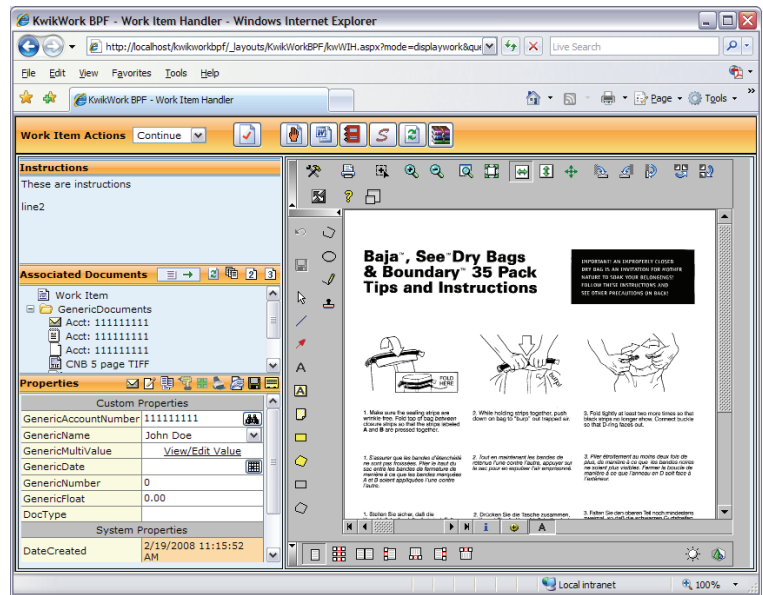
KwikWork BPF - Work Item Handler - Windows Internet Explorer

http://localhost/kwikworkbpf/_layouts/KwikWorkBPF/kwWIH.aspx?mode=displaywork&que

Live Search

File Edit View Favorites Tools Help

KwikWork BPF - Work Item Handler

Page Tools

Work Item Actions Continue

Instructions
These are instructions

line2

Associated Documents

Work Item
GenericDocuments
Acct: 111111111
Acct: 111111111
Acct: 111111111
CNB 5 page TIFF

Properties

| Custom Properties | |
|---|---|
| GenericAccountNumber | 111111111 |
| GenericName | John Doe |
| GenericMultiValue | View/Edit Value |
| GenericDate | |
| GenericNumber | 0 |
| GenericFloat | 0.00 |
| DocType | |
| System Properties | |
| DateCreated | 2/19/2008 11:15:52 AM |

Baja™, See™ Dry Bags & Boundary™ 35 Pack Tips and Instructions

IMPORTANT: AN IMPROPERLY CLOSED DRY BAG IS AN INVITATION FOR MOTHER NATURE TO SOAK YOUR BELONGINGS! FOLLOW THESE INSTRUCTIONS AND SEE OTHER PRECAUTIONS ON BACK!

FOLD HERE

1. Make sure the sealing strips are wrinkle-free. Fold top of bag between closure strips so that the strips labeled A and B are pressed together.

2. While holding strips together, push down on bag to "burp" out trapped air.

3. Fold tightly at least two more times so that black strips no longer show. Connect buckle so that D-ring faces out.

1. S'assurer que les bandes d'étanchéité ne sont pas froissées. Plier le haut du sac entre les bandes de fermeture de manière à ce que les bandes marquées A et B soient appliquées l'une contre l'autre.

2. Tout en maintenant les bandes de fermeture l'une contre l'autre, appuyer sur le sac pour en expulser l'air emprisonné.

3. Plier étroitement au moins deux fois de plus, de manière à ce que les bandes noires ne soient plus visibles. Fermer la boucle de manière à ce que l'anneau en D soit fixé à l'extérieur.

1. Stellen Sie sicher, daß die

2. Drücken Sie die Tasche zusammen,

3. Falten Sie den oberen Teil noch mindestens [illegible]

A

Local intranet

100%